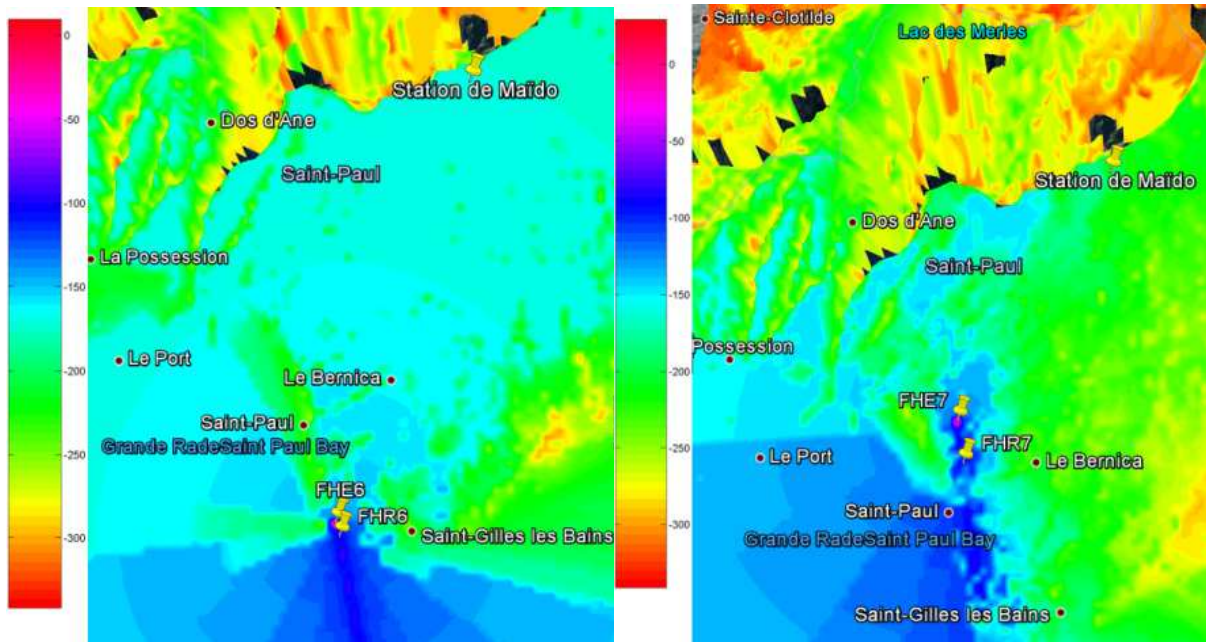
0
-50
-100
-150
-200
-250
-300

Station de Maïdo
Dos d'Ane
Saint-Paul
La Possession
Le Port
Le Bernica
Saint-Paul
Grande RadeSaint Paul Bay
FHE6
FHR6
Saint-Gilles les Bains

0
-50
-100
-150
-200
-250
-300

Sainte-Clotilde
Lac des Merles
Station de Maïdo
Dos d'Ane
Saint-Paul
Possession
FHE7
FHR7
Le Port
Le Bernica
Saint-Paul
Grande RadeSaint Paul Bay
Saint-Gilles les Bains